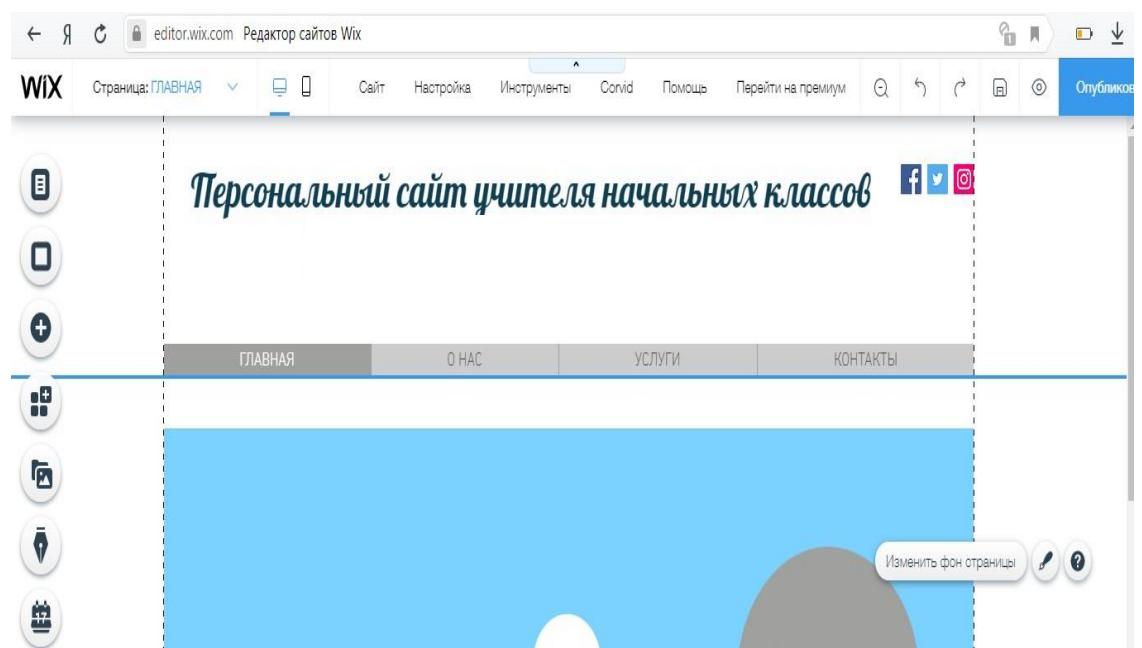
← Я editor.wix.com Редактор сайтов Wix

WiX Страница: ГЛАВНАЯ Сайт Настройка Инструменты Corvid Помощь Перейти на премиум Опубликов

Персональный сайт учителя начальных классов

ГЛАВНАЯ О НАС УСЛУГИ КОНТАКТЫ

Изменить фон страницы ?